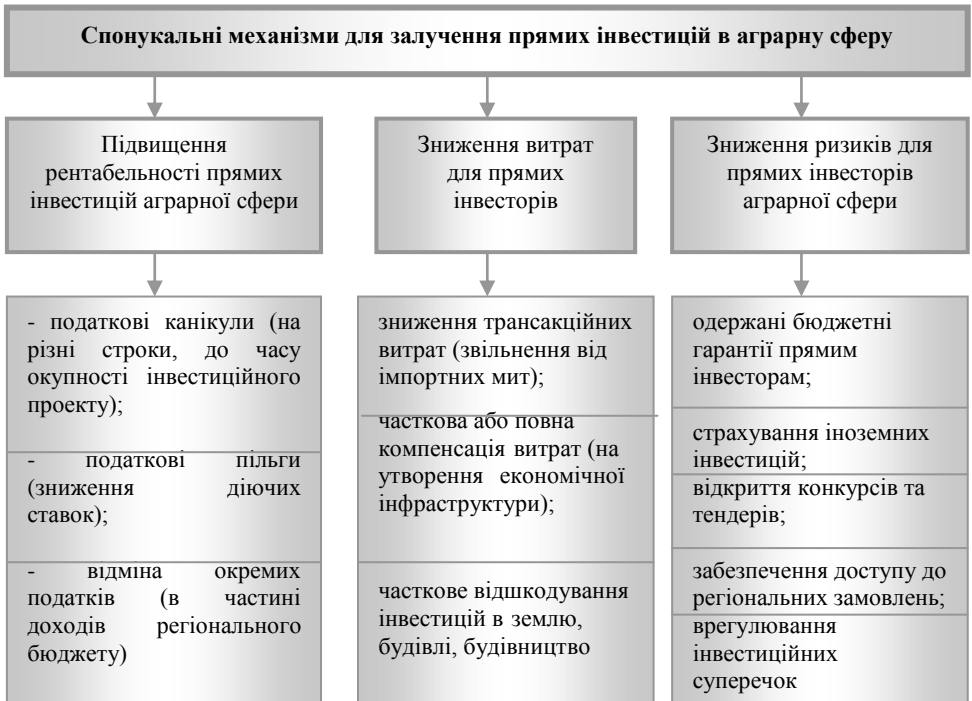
Спонукальні механізми для залучення прямих інвестицій в аграрну сферу

Підвищення рентабельності прямих інвестицій аграрної сфери

Зниження витрат для прямих інвесторів

Зниження ризиків для прямих інвесторів аграрної сфери

- податкові канікули (на різні строки, до часу окупності інвестиційного проекту);

- податкові пільги (зниження діючих ставок);

- відміна окремих податків (в частині доходів регіонального бюджету)

зниження трансакційних витрат (звільнення від імпортних мит);

часткова або повна компенсація витрат (на утворення економічної інфраструктури);

часткове відшкодування інвестицій в землю, будівлі, будівництво

одержані бюджетні гарантії прямим інвесторам;

страхування іноземних інвестицій;

відкриття конкурсів та тендерів;

забезпечення доступу до регіональних замовлень;

врегулювання інвестиційних суперечок